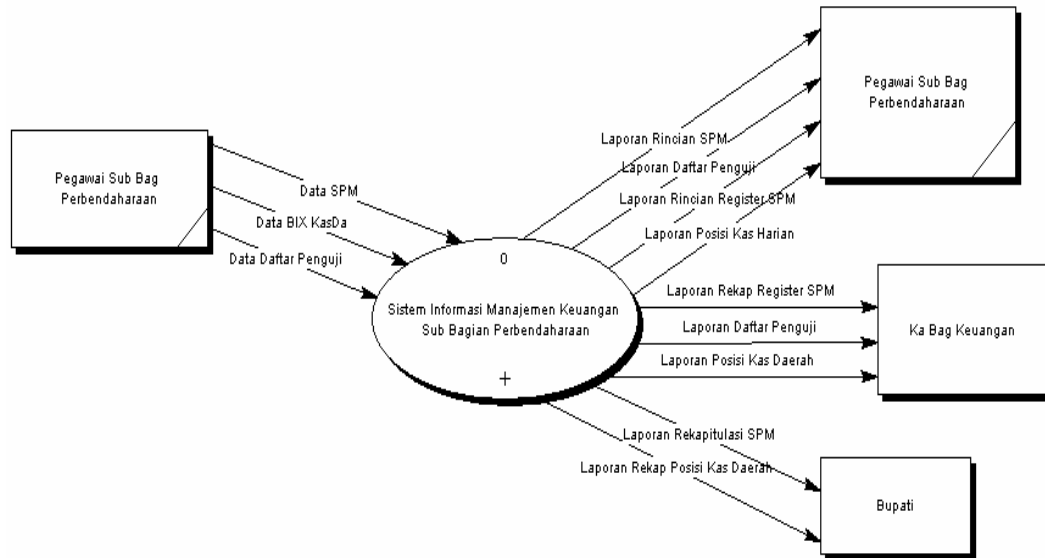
Pegawai Sub Bag Perbendaharaan

Data SPM

Data BIX KasDa

Data Daftar Penguji

0

Sistem Informasi Manajemen Keuangan Sub Bagian Perbendaharaan

+

Laporan Rincian SPM

Laporan Daftar Penguji

Laporan Rincian Register SPM

Laporan Posisi Kas Harian

Pegawai Sub Bag Perbendaharaan

Laporan Rekap Register SPM

Laporan Daftar Penguji

Laporan Posisi Kas Daerah

Ka Bag Keuangan

Laporan Rekapitulasi SPM

Laporan Rekap Posisi Kas Daerah

Bupati